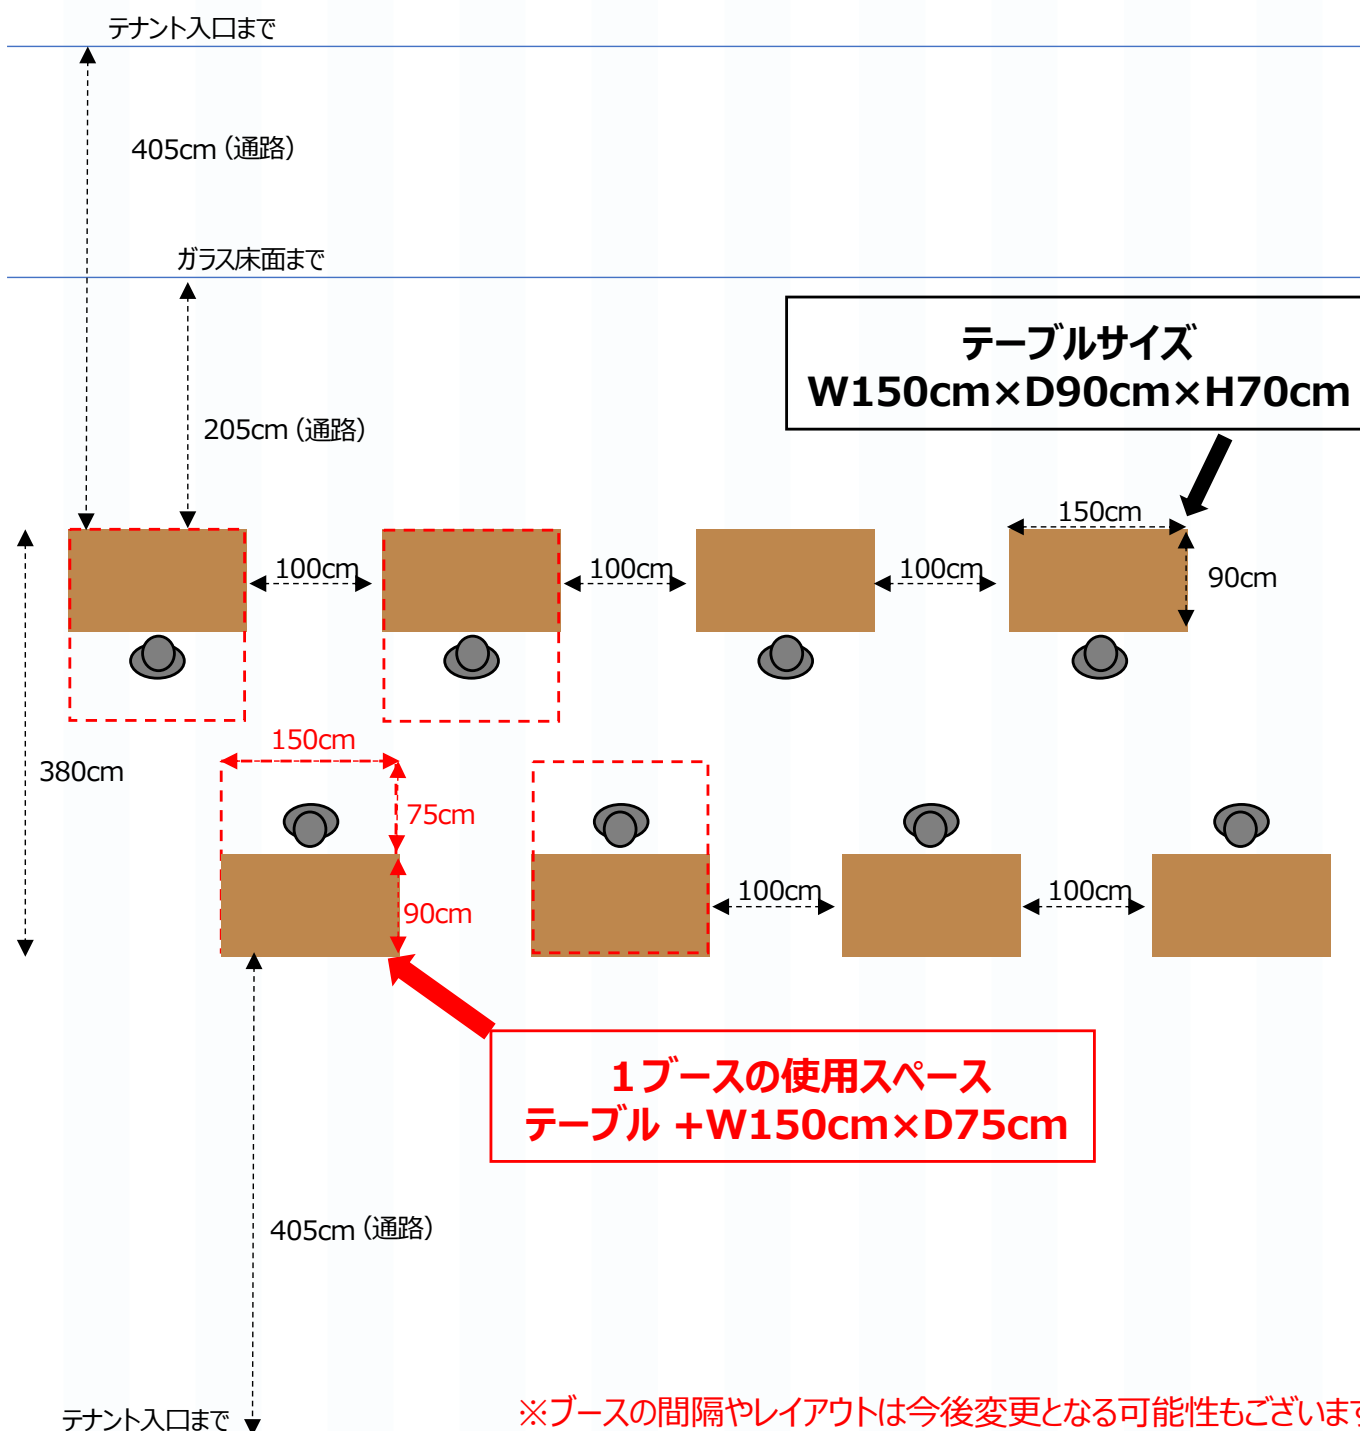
テナント入口まで

405cm（通路）

ガラス床面まで

205cm（通路）

テーブルサイズ
W150cm×D90cm×H70cm

100cm

100cm

100cm

150cm

90cm

380cm

150cm

75cm

90cm

100cm

100cm

１ブースの使用スペース
テーブル ＋W150cm×D75cm

405cm（通路）

テナント入口まで

※ブースの間隔やレイアウトは今後変更となる可能性もございます